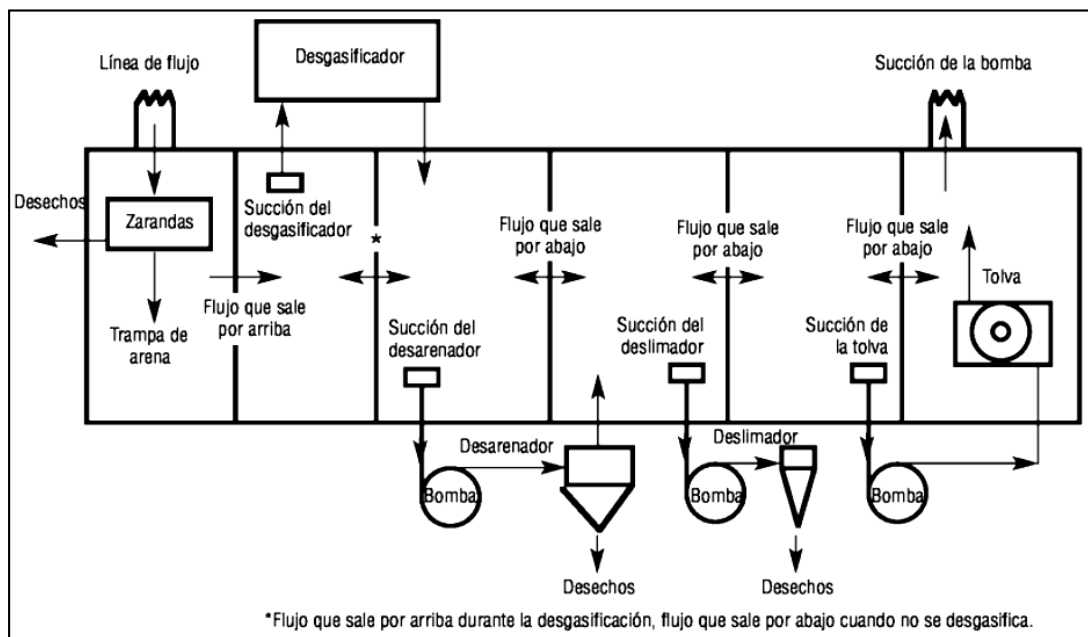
Línea de flujo

Desgasificador

Succión de la bomba

Desechos

Zarandas

Succión del desgasificador

*

Flujo que sale por abajo

Flujo que sale por abajo

Flujo que sale por abajo

Tolva

Trampa de arena

Flujo que sale por arriba

Succión del desarenador

Succión del deslimador

Succión de la tolva

Desarenador

Deslimador

Bomba

Bomba

Bomba

Desechos

Desechos

*Flujo que sale por arriba durante la desgasificación, flujo que sale por abajo cuando no se desgasifica.